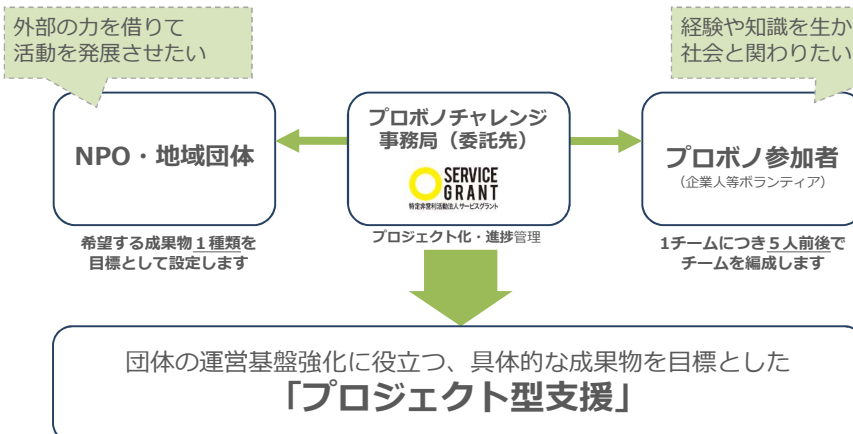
外部の力を借りて
活動を発展させたい

経験や知識を生か
社会と関わりたい

NPO・地域団体

プロボノチャレンジ
事務局（委託先）

SERVICE GRANT
特定非営利活動法人サービスグラント

プロボノ参加者
（企業人等ボランティア）

希望する成果物１種類を
目標として設定します

プロジェクト化・進捗管理

1チームにつき５人前後で
チームを編成します

団体の運営基盤強化に役立つ、具体的な成果物を目標とした
「プロジェクト型支援」